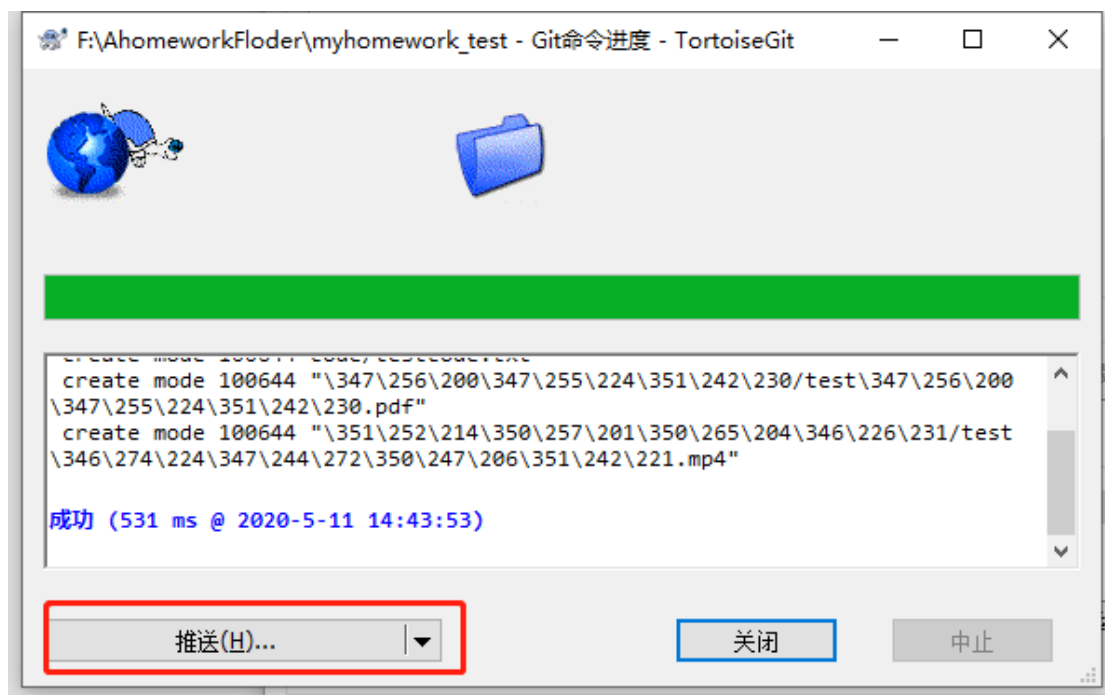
F:\AhomeworkFloder\myhomework_test - Git命令进度 - TortoiseGit

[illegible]
create mode 100644 "\347\256\200\347\255\224\351\242\230/test\347\256\200\347\255\224\351\242\230.pdf"
create mode 100644 "\351\252\214\350\257\201\350\265\204\346\226\231/test\346\274\224\347\244\272\350\247\206\351\242\221.mp4"

成功 (531 ms @ 2020-5-11 14:43:53)

推送(H)...

关闭

中止